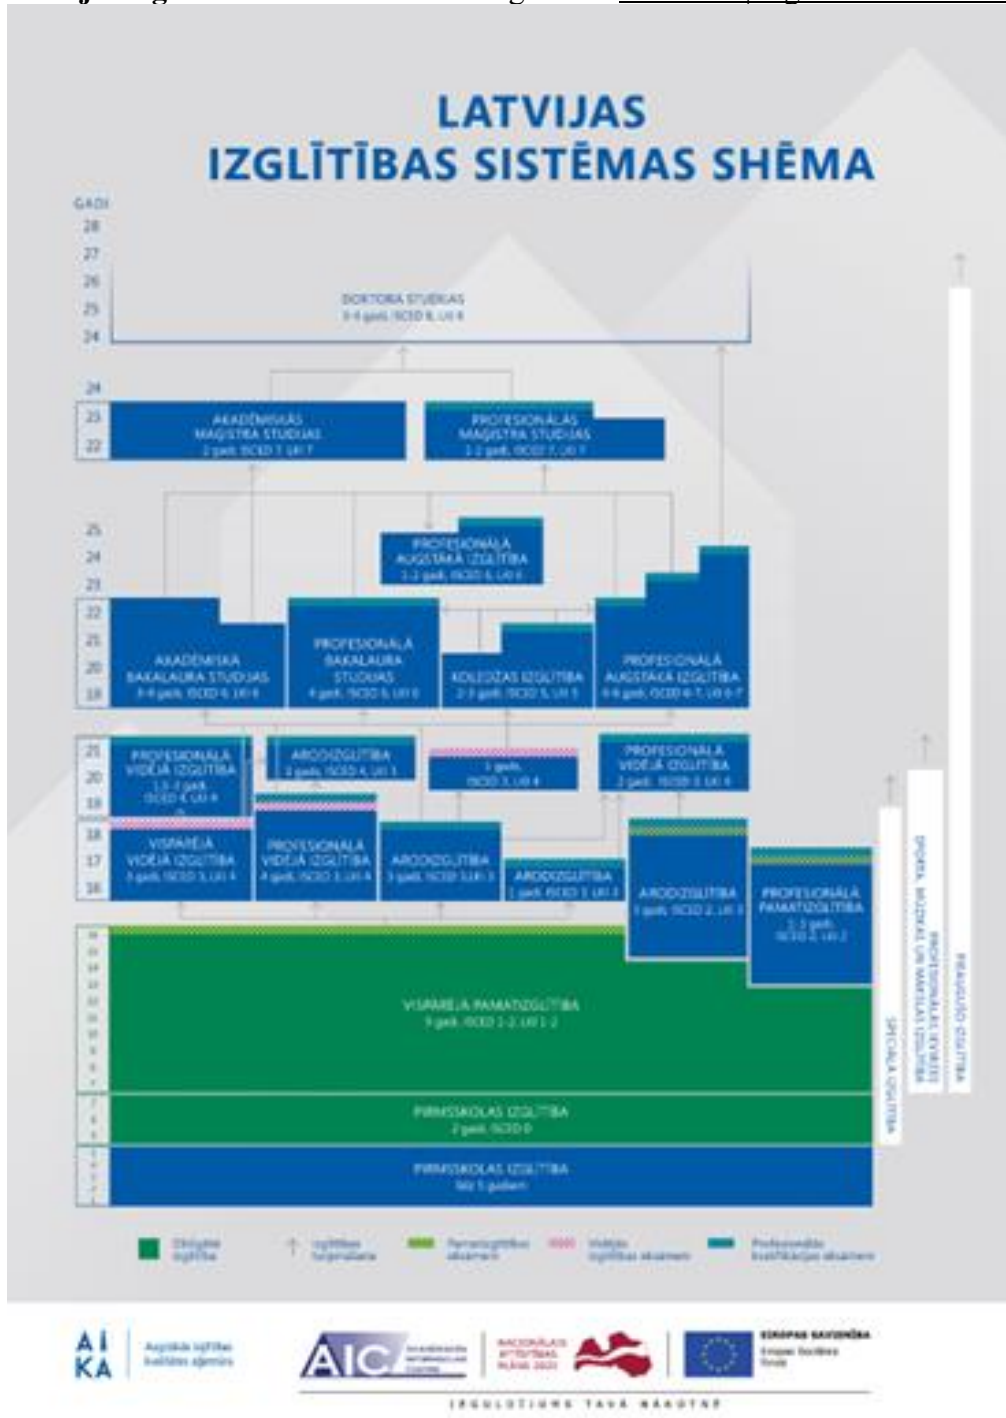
LATVIJAS IZGLĪTĪBAS SISTĒMAS SHĒMA

GADI
28
27
26
25
24

DOKTORA STUDIJAS
3-4 gadi, ISCED 8, LKI 8

24
23
22

AKADĒMISKĀS MAĢISTRA STUDIJAS
2 gadi, ISCED 7, LKI 7

PROFESIONĀLĀS MAĢISTRA STUDIJAS
1-2 gadi, ISCED 7, LKI 7

25
24
23

PROFESIONĀLĀ AUGSTĀKĀ IZGLĪTĪBA
1-2 gadi, ISCED 6, LKI 6

22
21
20
19

AKADĒMISKĀ BAKALAURA STUDIJAS
3-4 gadi, ISCED 6, LKI 6

PROFESIONĀLĀ BAKALAURA STUDIJAS
4 gadi, ISCED 6, LKI 6

KOLEDŽAS IZGLĪTĪBA
2-3 gadi, ISCED 5, LKI 5

PROFESIONĀLĀ AUGSTĀKĀ IZGLĪTĪBA
5-6 gadi, ISCED 6-7, LKI 6-7

21
20
19

PROFESIONĀLĀ VIDĒJĀ IZGLĪTĪBA
1,5-2 gadi, ISCED 4, LKI 4

ARODIZGLĪTĪBA
2 gadi, ISCED 4, LKI 3

1 gads, ISCED 3, LKI 4

PROFESIONĀLĀ VIDĒJĀ IZGLĪTĪBA
2 gadi, ISCED 3, LKI 4

18
17
16

VISPĀRĒJĀ VIDĒJĀ IZGLĪTĪBA
3 gadi, ISCED 3, LKI 4

PROFESIONĀLĀ VIDĒJĀ IZGLĪTĪBA
4 gadi, ISCED 3, LKI 4

ARODIZGLĪTĪBA
3 gadi, ISCED 3, LKI 3

ARODIZGLĪTĪBA
1 gadi, ISCED 3, LKI 2

ARODIZGLĪTĪBA
1 gadi, ISCED 2, LKI 3

PROFESIONĀLĀ PAMATIZGLĪTĪBA
1-3 gadi, ISCED 2, LKI 2

VISPĀRĒJĀ PAMATIZGLĪTĪBA
9 gadi, ISCED 1-2, LKI 1-2

PIRMSSKOLAS IZGLĪTĪBA
2 gadi, ISCED 0

PIRMSSKOLAS IZGLĪTĪBA
līdz 5 gadiem

SPECIĀLĀ IZGLĪTĪBA
SPORTA, MŪZIKAS UN MĀKSLAS PROFESIONĀLĀS IEVIRZES IZGLĪTĪBA
PIEAUGUŠO IZGLĪTĪBA

Obligātā izglītība
Izglītības turpināšana
Pamatizglītības eksāmeni
Vidējās izglītības eksāmeni
Profesionālās kvalifikācijas eksāmeni

AI KA Augstākās izglītības kvalitātes aģentūra
AIC Akadēmiskās informācijas centrs
NACIONĀLAIS ATTĪSTĪBAS PLĀNS 2020
EIROPAS SAVIENĪBA Eiropas Sociālais fonds
IEGULDĪJUMS TAVĀ NĀKOTNĒ